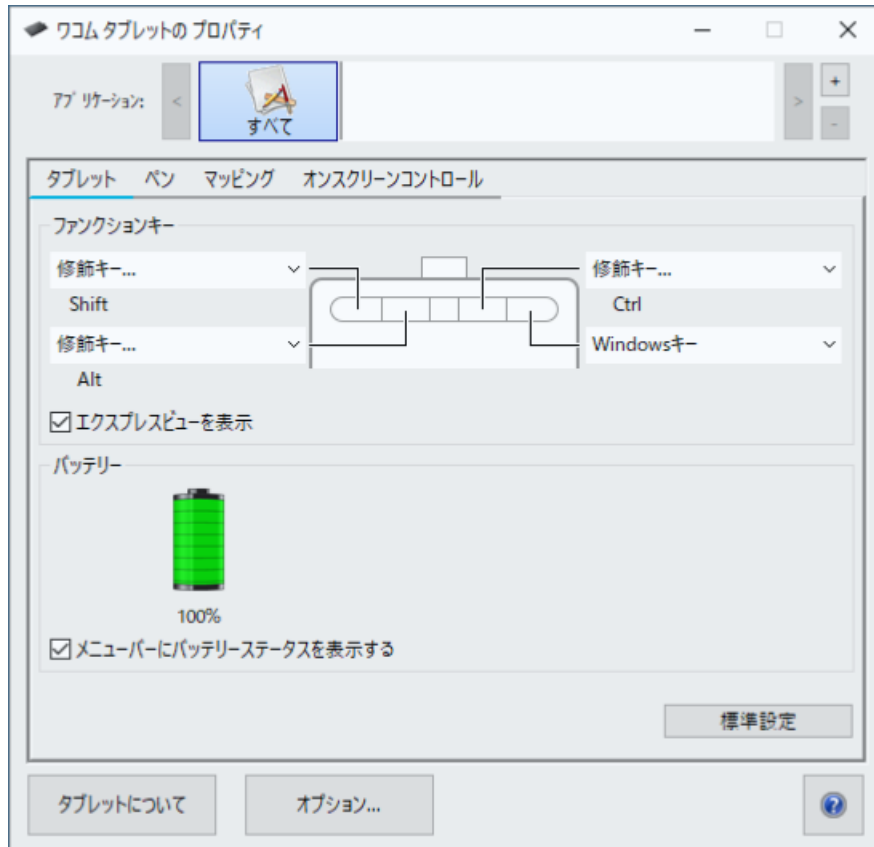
ワコム タブレットの プロパティ

アプリケーション:
すべて

タブレット ペン マッピング オンスクリーンコントロール

ファンクションキー
修飾キー...
Shift
修飾キー...
Alt
修飾キー...
Ctrl
Windowsキー
☑エクスプレスビューを表示

バッテリー
100%
☑メニューバーにバッテリーステータスを表示する

標準設定

タブレットについて
オプション...